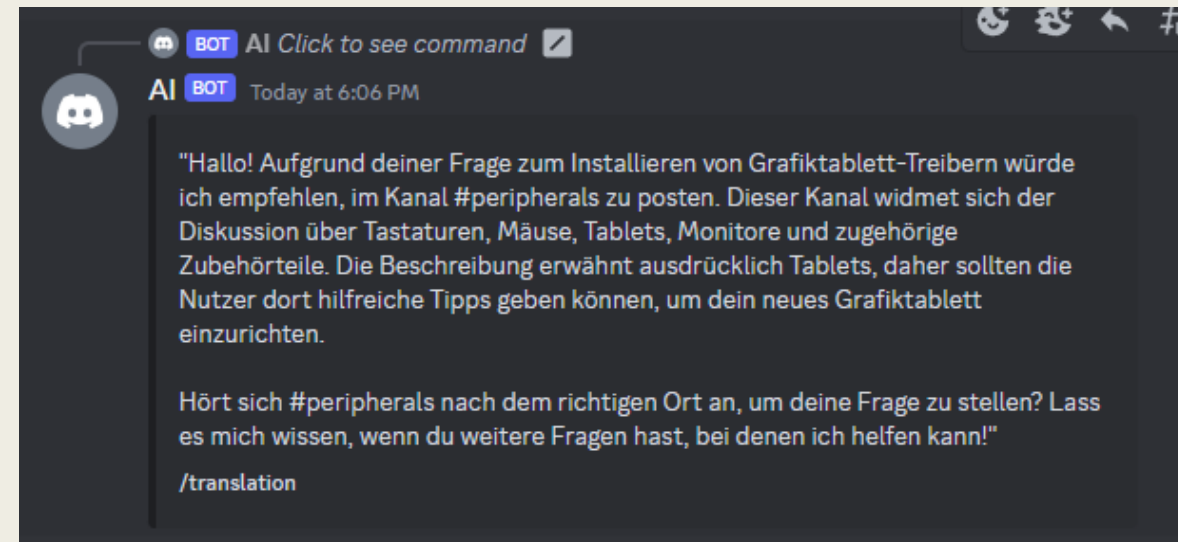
BOT AI Click to see command

AI BOT Today at 6:06 PM

"Hallo! Aufgrund deiner Frage zum Installieren von Grafiktablett-Treibern würde ich empfehlen, im Kanal #peripherals zu posten. Dieser Kanal widmet sich der Diskussion über Tastaturen, Mäuse, Tablets, Monitore und zugehörige Zubehörteile. Die Beschreibung erwähnt ausdrücklich Tablets, daher sollten die Nutzer dort hilfreiche Tipps geben können, um dein neues Grafiktablett einzurichten.

Hört sich #peripherals nach dem richtigen Ort an, um deine Frage zu stellen? Lass es mich wissen, wenn du weitere Fragen hast, bei denen ich helfen kann!"

/translation